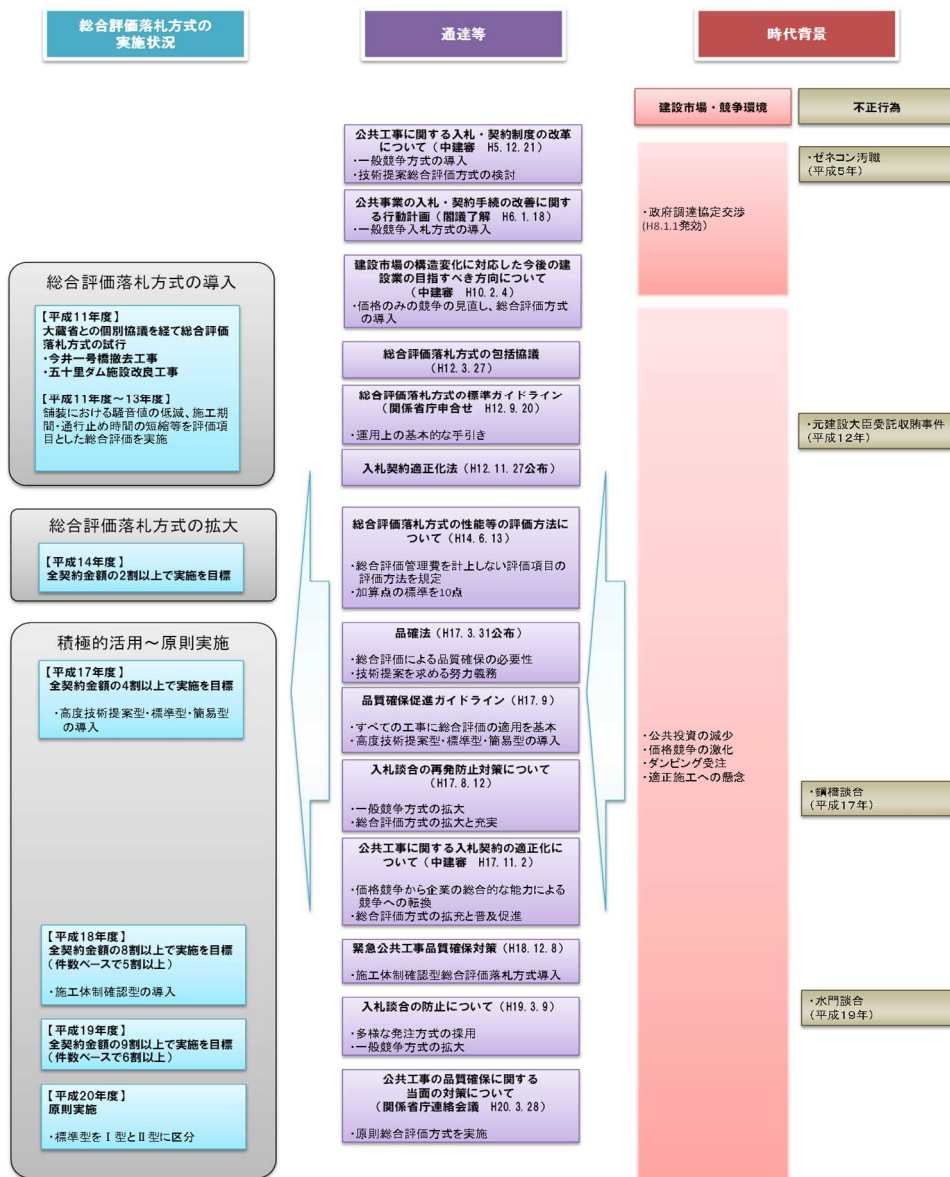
総合評価落札方式の実施状況

総合評価落札方式の導入

【平成11年度】
大蔵省との個別協議を経て総合評価落札方式の試行
・今井一号橋撤去工事
・五十里ダム施設改良工事

【平成11年度～13年度】
舗装における騒音値の低減、施工期間・通行止め時間の短縮等を評価項目とした総合評価を実施

総合評価落札方式の拡大

【平成14年度】
全契約金額の2割以上で実施を目標

積極的活用～原則実施

【平成17年度】
全契約金額の4割以上で実施を目標

・高度技術提案型・標準型・簡易型の導入

【平成18年度】
全契約金額の8割以上で実施を目標（件数ベースで5割以上）

・施工体制確認型の導入

【平成19年度】
全契約金額の9割以上で実施を目標（件数ベースで6割以上）

【平成20年度】
原則実施

・標準型をⅠ型とⅡ型に区分

通達等

公共工事に関する入札・契約制度の改革について（中建審　H5.12.21）
・一般競争方式の導入
・技術提案総合評価方式の検討

公共事業の入札・契約手続の改善に関する行動計画（閣議了解　H6.1.18）
・一般競争入札方式の導入

建設市場の構造変化に対応した今後の建設業の目指すべき方向について（中建審　H10.2.4）
・価格のみの競争の見直し、総合評価方式の導入

総合評価落札方式の包括協議（H12.3.27）

総合評価落札方式の標準ガイドライン（関係省庁申合せ　H12.9.20）
・運用上の基本的な手引き

入札契約適正化法（H12.11.27公布）

総合評価落札方式の性能等の評価方法について（H14.6.13）
・総合評価管理費を計上しない評価項目の評価方法を規定
・加算点の標準を10点

品確法（H17.3.31公布）
・総合評価による品質確保の必要性
・技術提案を求める努力義務

品質確保促進ガイドライン（H17.9）
・すべての工事に総合評価の適用を基本
・高度技術提案型・標準型・簡易型の導入

入札談合の再発防止対策について（H17.8.12）
・一般競争方式の拡大
・総合評価方式の拡大と充実

公共工事に関する入札契約の適正化について（中建審　H17.11.2）
・価格競争から企業の総合的な能力による競争への転換
・総合評価方式の拡充と普及促進

緊急公共工事品質確保対策（H18.12.8）
・施工体制確認型総合評価落札方式導入

入札談合の防止について（H19.3.9）
・多様な発注方式の採用
・一般競争方式の拡大

公共工事の品質確保に関する当面の対策について（関係省庁連絡会議　H20.3.28）
・原則総合評価方式を実施

時代背景

建設市場・競争環境

・政府調達協定交渉
(H8.1.1発効)

・公共投資の減少
・価格競争の激化
・ダンピング受注
・適正施工への懸念

不正行為

・ゼネコン汚職
(平成5年)

・元建設大臣受託収賄事件
(平成12年)

・鋼橋談合
(平成17年)

・水門談合
(平成19年)